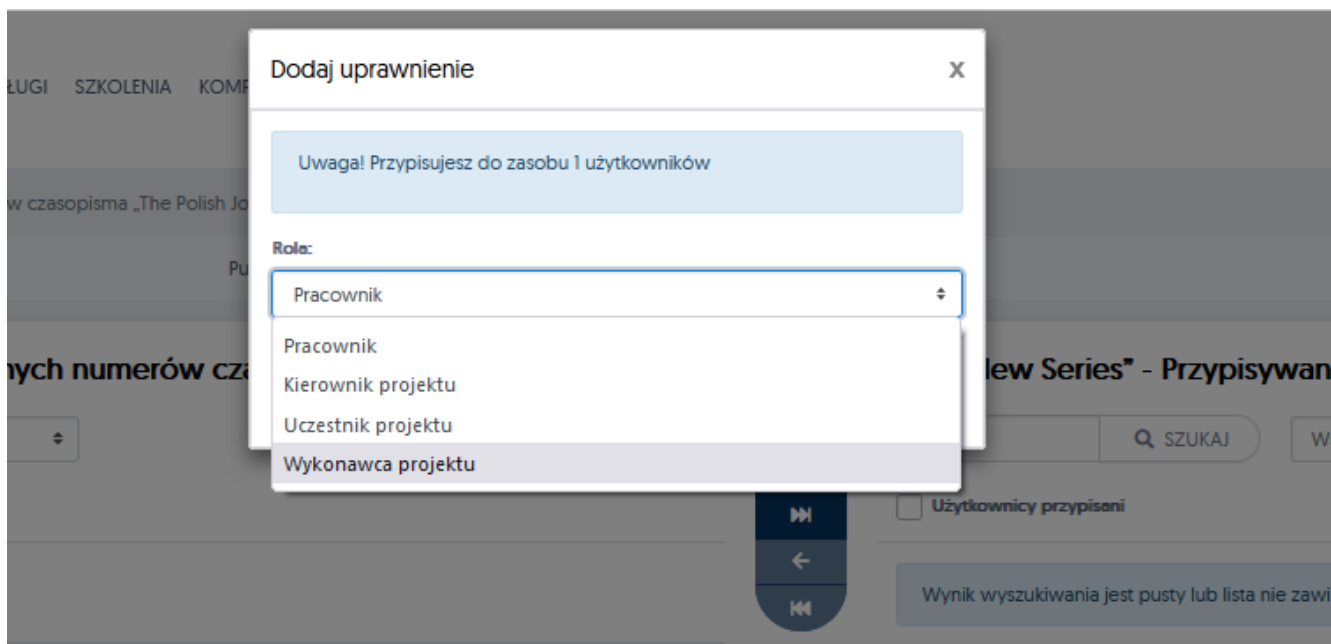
ŁUGI SZKOLENIA KOM

w czasopisma „The Polish Jo

Pu

nych numerów cz

Dodaj uprawnienie

x

Uwaga! Przypisujesz do zasobu 1 użytkowników

Rola:

Pracownik

Pracownik
Kierownik projektu
Uczestnik projektu
Wykonawca projektu

lew Series" - Przypisywan

SZUKAJ

W

Użytkownicy przypisani

Wynik wyszukiwania jest pusty lub lista nie zawi